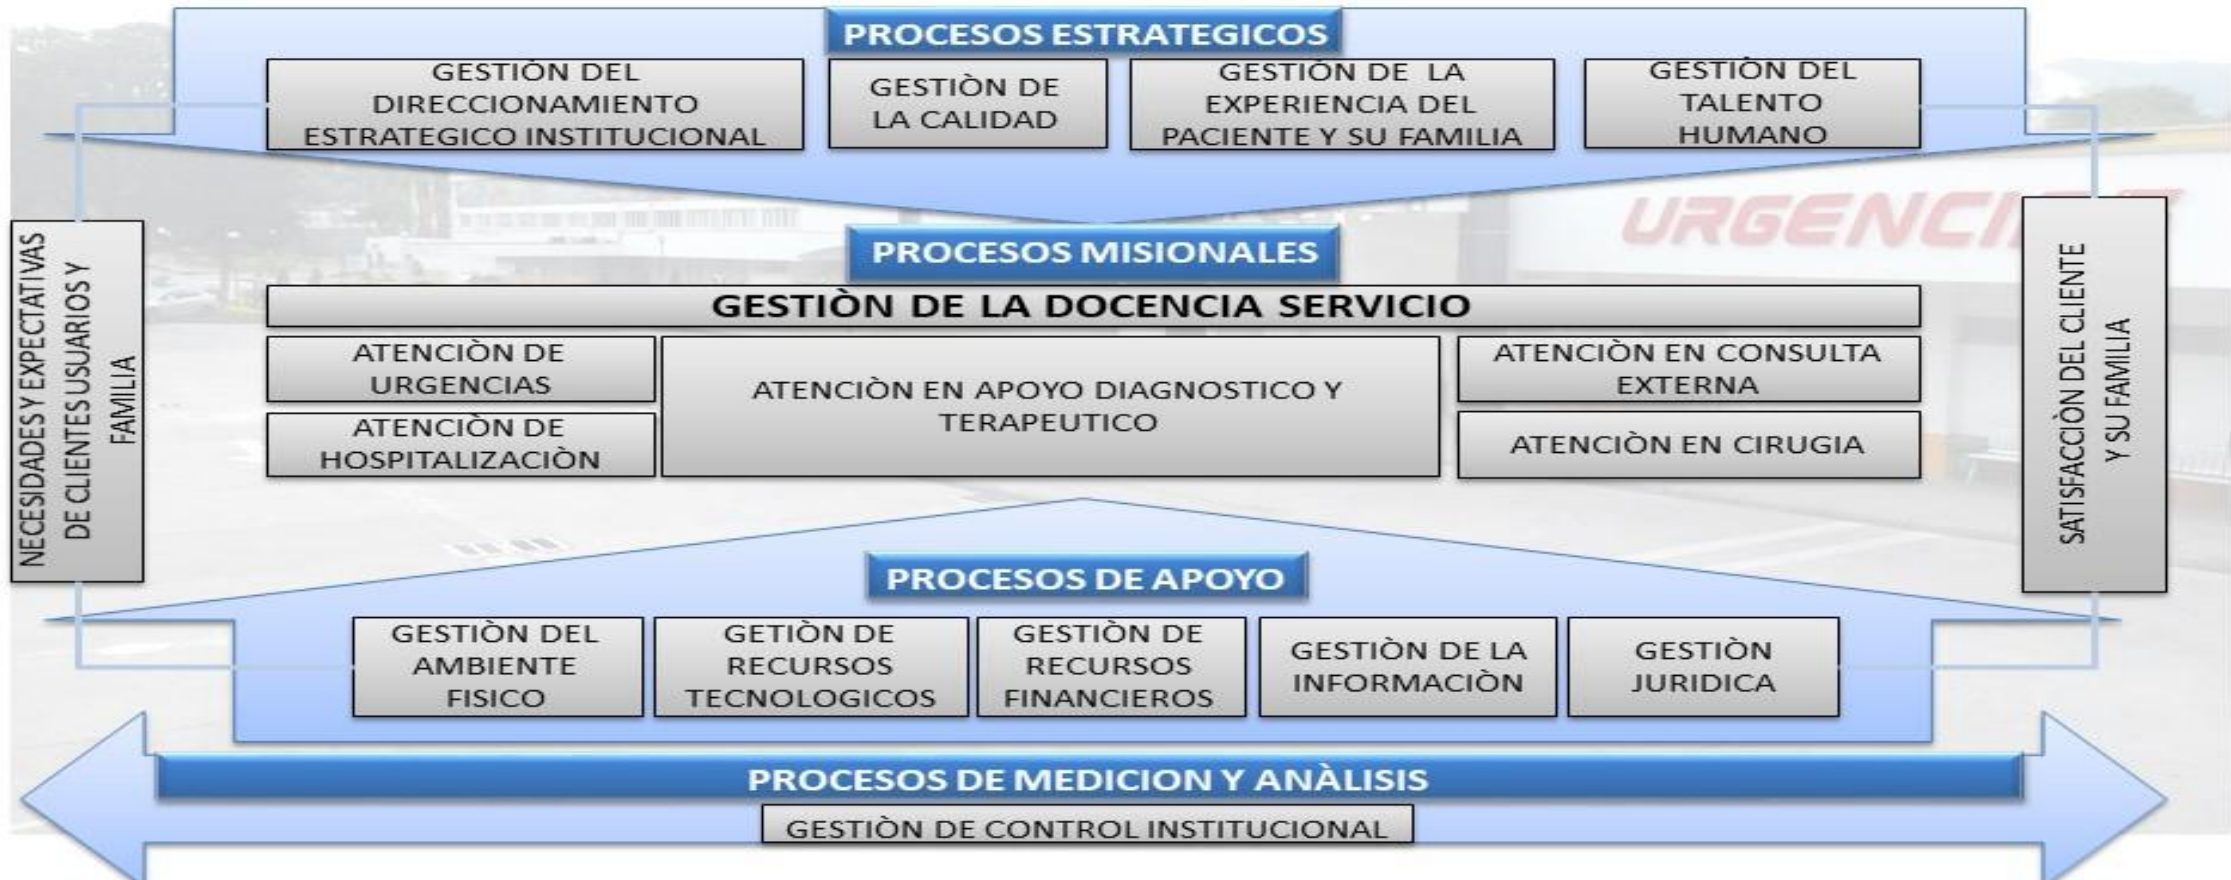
PROCESOS ESTRATEGICOS

GESTIÓN DEL DIRECCIONAMIENTO ESTRATEGICO INSTITUCIONAL

GESTIÒN DE LA CALIDAD

GESTIÓN DE LA EXPERIENCIA DEL PACIENTE Y SU FAMILIA

GESTIÒN DEL TALENTO HUMANO

NECESIDADES Y EXPECTATIVAS DE CLIENTES USUARIOS Y FAMILIA

URGENCI

PROCESOS MISIONALES

GESTIÒN DE LA DOCENCIA SERVICIO

ATENCIÒN DE URGENCIAS

ATENCIÒN DE HOSPITALIZACIÒN

ATENCIÒN EN APOYO DIAGNOSTICO Y TERAPEUTICO

ATENCIÒN EN CONSULTA EXTERNA

ATENCIÒN EN CIRUGIA

SATISFACCIÒN DEL CLIENTE Y SU FAMILIA

PROCESOS DE APOYO

GESTIÒN DEL AMBIENTE FISICO

GETIÒN DE RECURSOS TECNOLOGICOS

GESTIÒN DE RECURSOS FINANCIEROS

GESTIÒN DE LA INFORMACIÒN

GESTIÒN JURIDICA

PROCESOS DE MEDICION Y ANÀLISIS

GESTIÒN DE CONTROL INSTITUCIONAL